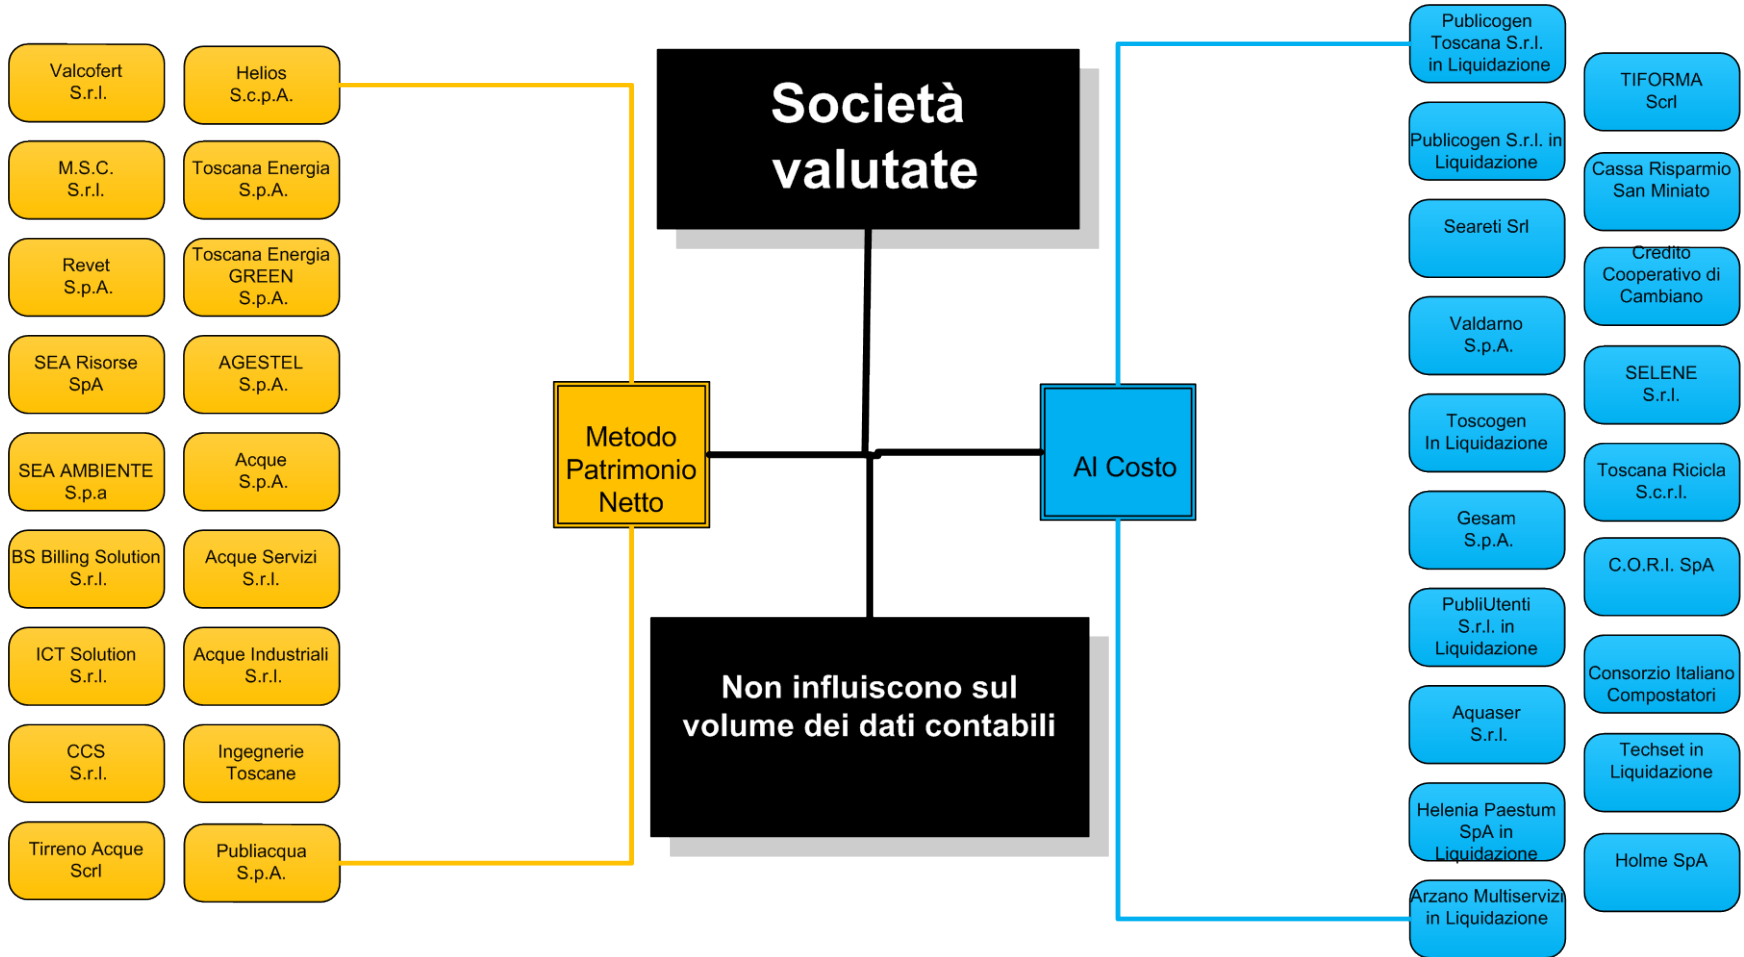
Valcofert S.r.l.

Helios S.c.p.A.

M.S.C. S.r.l.

Toscana Energia S.p.A.

Revet S.p.A.

Toscana Energia GREEN S.p.A.

SEA Risorse SpA

AGESTEL S.p.A.

SEA AMBIENTE S.p.a

Acque S.p.A.

BS Billing Solution S.r.l.

Acque Servizi S.r.l.

ICT Solution S.r.l.

Acque Industriali S.r.l.

CCS S.r.l.

Ingegnerie Toscane

Tirreno Acque Scrl

Publiacqua S.p.A.

Società valutate

Metodo Patrimonio Netto

Al Costo

Non influiscono sul volume dei dati contabili

Publicogen Toscana S.r.l. in Liquidazione

Publicogen S.r.l. in Liquidazione

Seareti Srl

Valdarno S.p.A.

Toscogen In Liquidazione

Gesam S.p.A.

PubliUtenti S.r.l. in Liquidazione

Aquaser S.r.l.

Helenia Paestum SpA in Liquidazione

Arzano Multiservizi in Liquidazione

TIFORMA Scrl

Cassa Risparmio San Miniato

Credito Cooperativo di Cambiano

SELENE S.r.l.

Toscana Ricicla S.c.r.l.

C.O.R.I. SpA

Consorzio Italiano Compostatori

Techset in Liquidazione

Holme SpA